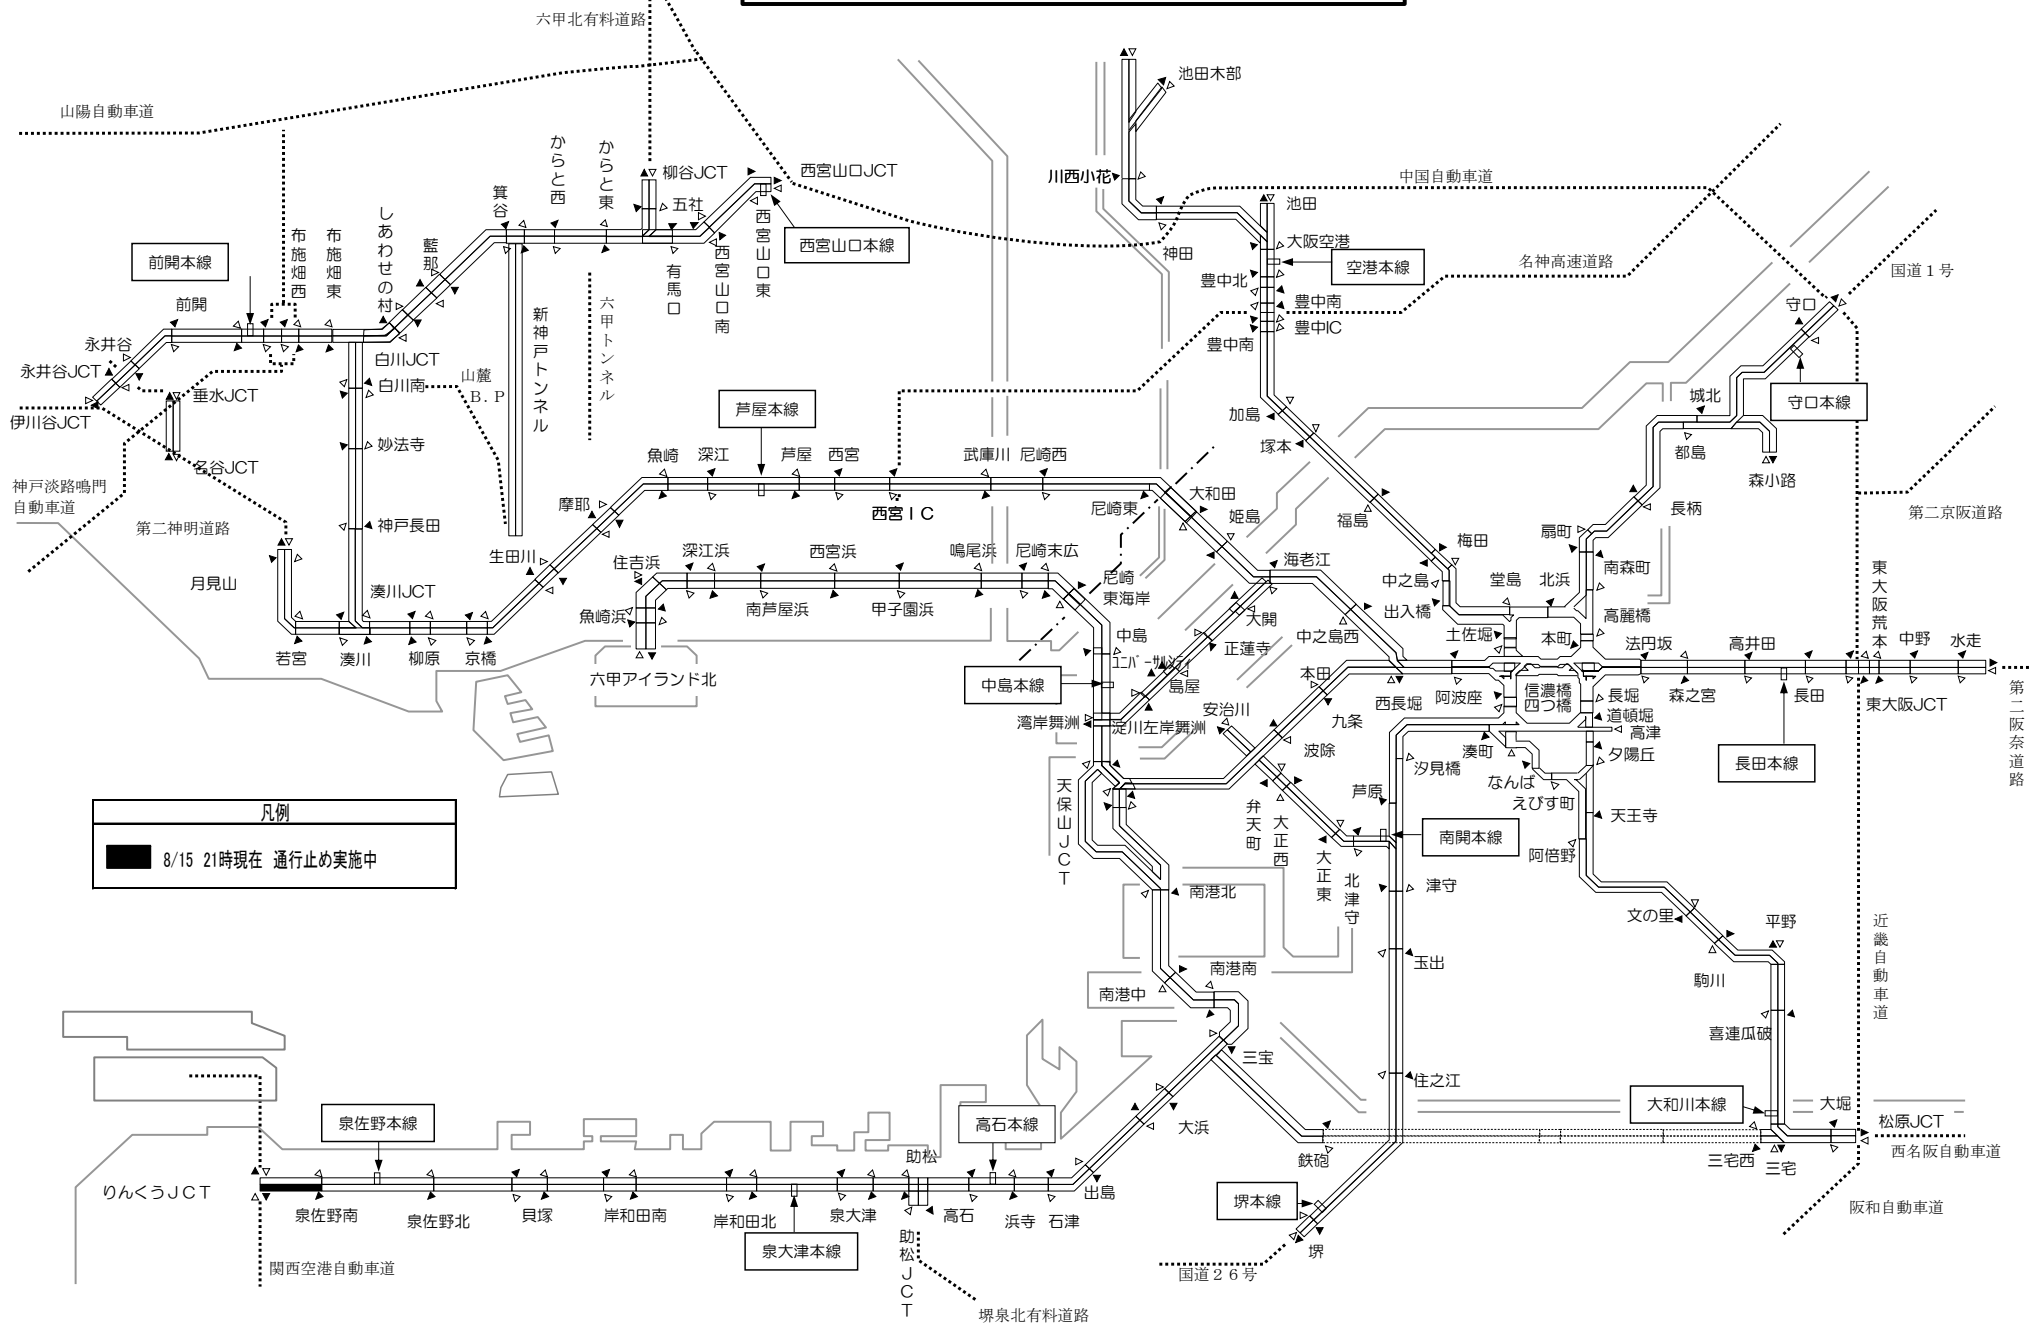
六甲北有料道路
山陽自動車道
前開本線
前開
永井谷
永井谷JCT
伊川谷JCT
垂水JCT
名谷JCT
神戸淡路鳴門自動車道
第二神明道路
月見山
布施畑西
布施畑東
しあわせの村
藍那
箕谷
からと西
からと東
柳谷JCT
五社
有馬口
西宮山口南
西宮山口東
西宮山口JCT
西宮山口本線
白川JCT
白川南
妙法寺
神戸長田
湊川JCT
若宮
湊川
柳原
京橋
山麓B.P
新神戸トンネル
六甲トンネル
芦屋本線
魚崎
深江
芦屋
西宮
武庫川
尼崎西
西宮IC
摩耶
生田川
住吉浜
深江浜
西宮浜
鳴尾浜
尼崎末広
魚崎浜
南芦屋浜
甲子園浜
六甲アイランド北
池田木部
川西小花
中国自動車道
池田
神田
大阪空港
空港本線
豊中北
豊中南
豊中IC
豊中南
名神高速道路
国道1号
守口
守口本線
城北
都島
森小路
長柄
加島
塚本
大和田
尼崎東
姫島
福島
梅田
扇町
南森町
中之島
堂島
北浜
海老江
尼崎東海岸
出入橋
高麗橋
大開
中之島西
土佐堀
本町
法円坂
高井田
東大阪荒本
中野
水走
第二京阪道路
中島
正蓮寺
ユニバーサルシティ
中島本線
島屋
本田
西長堀
阿波座
信濃橋
四つ橋
長堀
森之宮
長田
東大阪JCT
第二阪奈道路
湾岸舞洲
淀川左岸舞洲
安治川
九条
道頓堀
高津
波除
湊町
夕陽丘
長田本線
汐見橋
なんば
えびす町
天保山JCT
弁天町
大正西
芦原
天王寺
南開本線
阿倍野
大正東
北津守
津守
凡例
8/15 21時現在 通行止め実施中
南港北
文の里
平野
近畿自動車道
玉出
南港南
南港中
駒川
喜連瓜破
三宝
住之江
大和川本線
大堀
松原JCT
泉佐野本線
高石本線
大浜
鉄砲
三宅西
三宅
西名阪自動車道
助松
りんくうJCT
泉佐野南
泉佐野北
貝塚
岸和田南
岸和田北
泉大津
高石
浜寺
石津
出島
堺本線
阪和自動車道
泉大津本線
助松JCT
関西空港自動車道
国道26号
堺
堺泉北有料道路